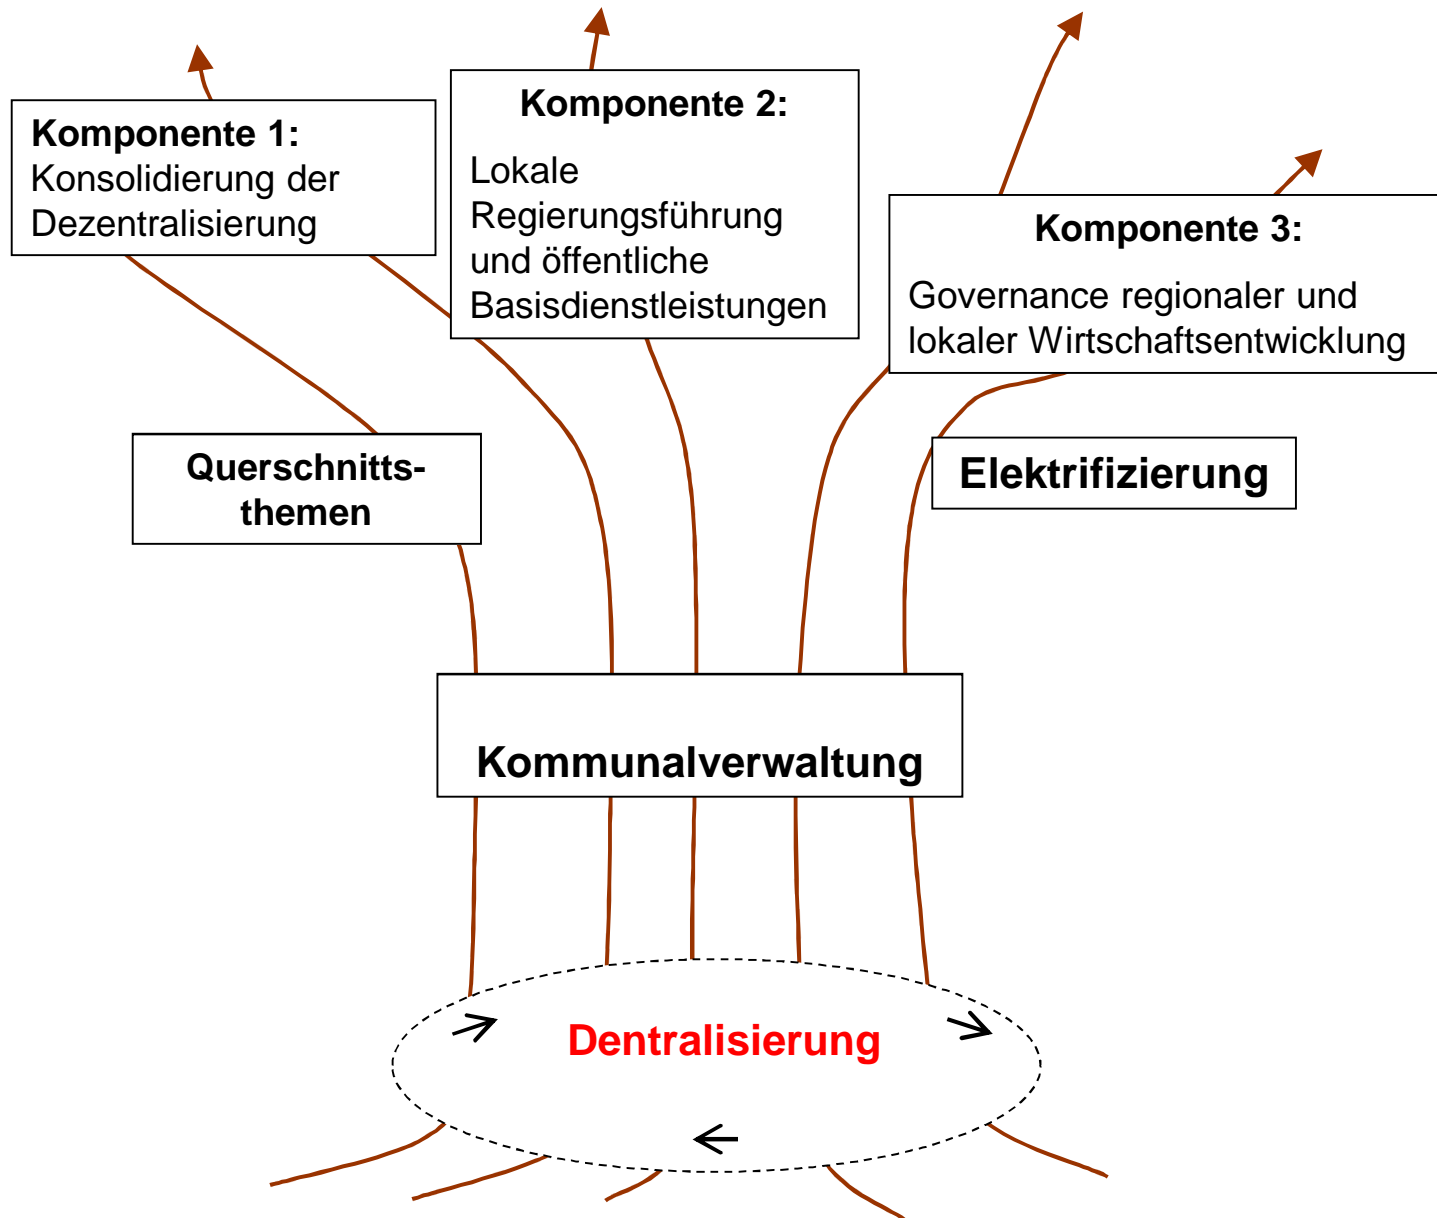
**Komponente 1:**
Konsolidierung der Dezentralisierung

**Komponente 2:**
Lokale Regierungsführung und öffentliche Basisdienstleistungen

**Komponente 3:**
Governance regionaler und lokaler Wirtschaftsentwicklung

**Querschnittsthemen**

**Elektrifizierung**

**Kommunalverwaltung**

**Dentralisierung**